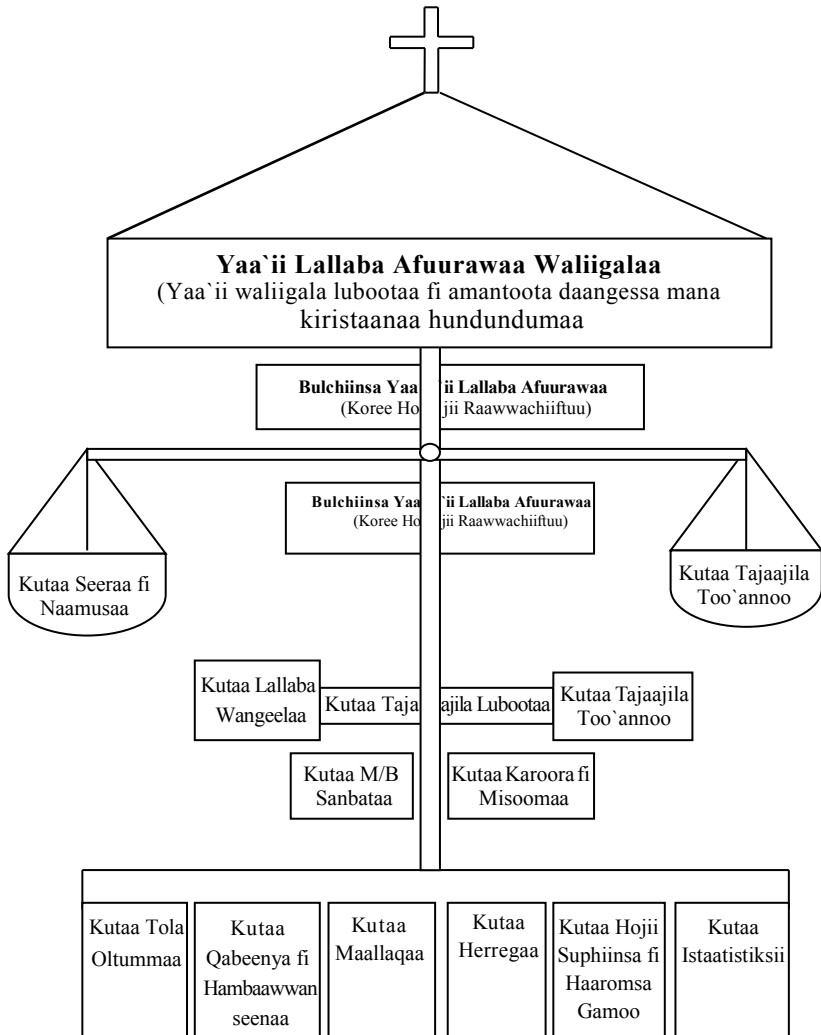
Yaa`ii Lallaba Afuurawaa Waliigalaa
(Yaa`ii waliigala lubootaa fi amantoota daangessa mana kiristaanaa hundundumaa

Bulchiinsa Yaa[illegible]ii Lallaba Afuurawaa
(Koree Ho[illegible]jii Raawwachiiftuu)

Bulchiinsa Yaa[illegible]`ii Lallaba Afuurawaa
(Koree Ho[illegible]jii Raawwachiiftuu)

Kutaa Seeraa fi Naamusaa

Kutaa Tajaajila Too`annoo

Kutaa Lallaba Wangeelaa

Kutaa Taja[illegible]ajila Lubootaa

Kutaa Tajaajila Too`annoo

Kutaa M/B Sanbataa

Kutaa Karoora fi Misoomaa

| Kutaa Tola Oltummaa | Kutaa Qabeenya fi Hambaawwan seenaa | Kutaa Maallaqaa | Kutaa Herregaa | Kutaa Hojii Suphiinsa fi Haaromsa Gamoo | Kutaa Istaatistiksii |